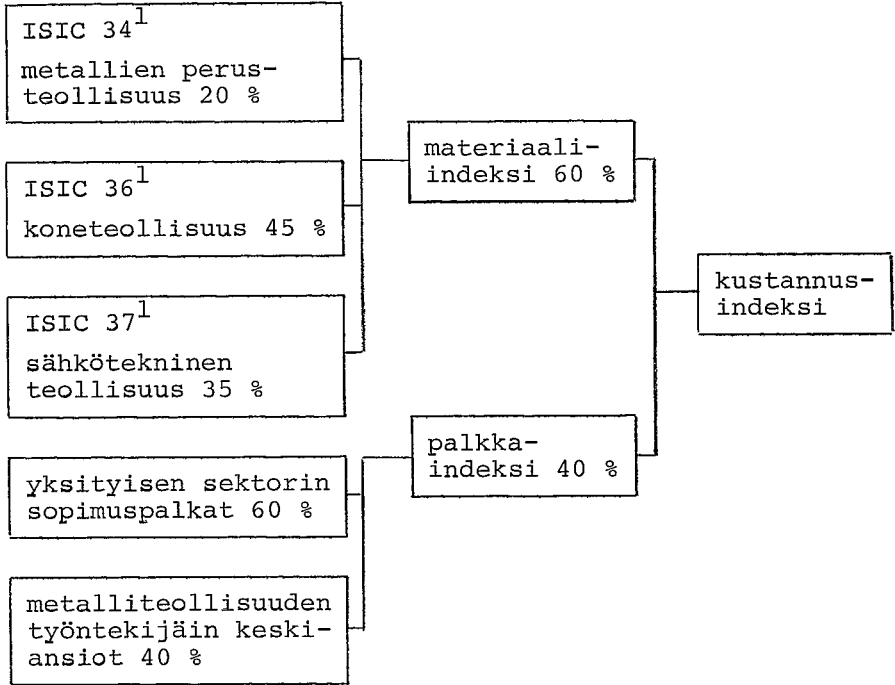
ISIC $34^1$
metallien perusteollisuus 20 %

ISIC $36^1$
koneteollisuus 45 %

ISIC $37^1$
sähkötekninen teollisuus 35 %

materiaaliindeksi 60 %

kustannusindeksi

yksityisen sektorin sopimuspalkat 60 %

metalliteollisuuden työntekijäin keskiansiot 40 %

palkkaindeksi 40 %